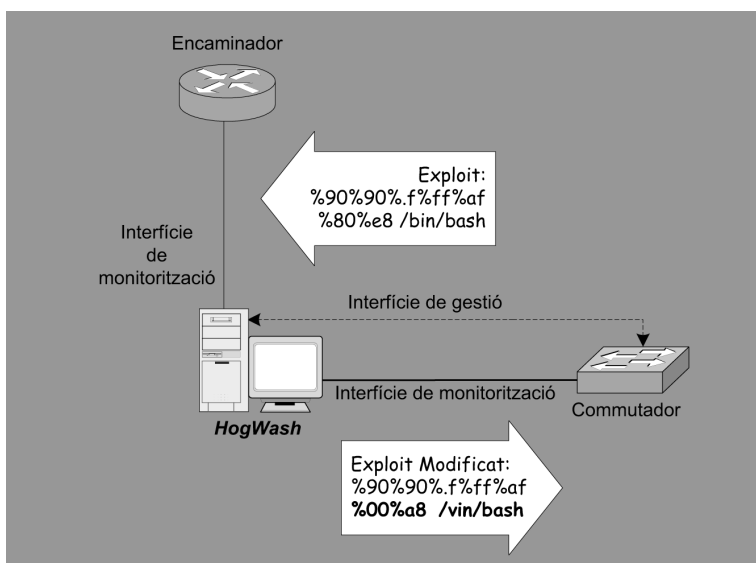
Encaminador

Exploit:
%90%90%.f%ff%af
%80%e8 /bin/bash

Interfície de monitorització

Interfície de gestió

Interfície de monitorització

Commutador

HogWash

Exploit Modificat:
%90%90%.f%ff%af
%00%a8 /vin/bash